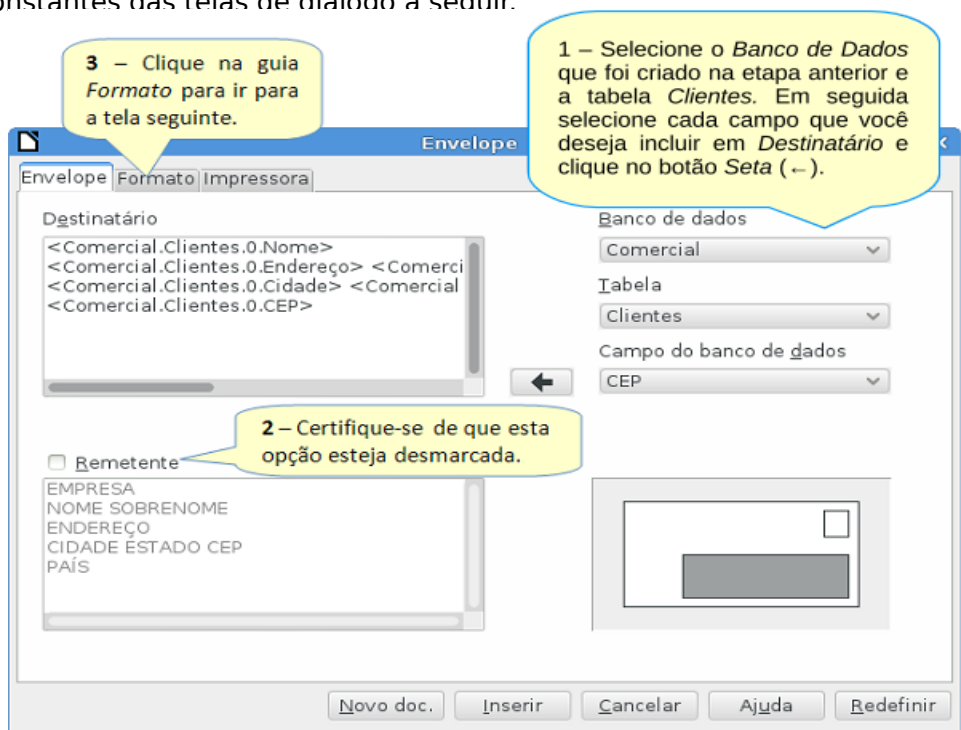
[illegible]onstantes das telas de diálogo a seguir.

3 – Clique na guia *Formato* para ir para a tela seguinte.

1 – Selecione o *Banco de Dados* que foi criado na etapa anterior e a tabela *Clientes.* Em seguida selecione cada campo que você deseja incluir em *Destinatário* e clique no botão *Seta* (←).

Envelope

Envelope | Formato | Impressora

Destinatário

<Comercial.Clientes.0.Nome>
<Comercial.Clientes.0.Endereço> <Comerci
<Comercial.Clientes.0.Cidade> <Comercial
<Comercial.Clientes.0.CEP>

Banco de dados

Comercial

Tabela

Clientes

Campo do banco de dados

CEP

2 – Certifique-se de que esta opção esteja desmarcada.

Remetente

EMPRESA
NOME SOBRENOME
ENDEREÇO
CIDADE ESTADO CEP
PAÍS

Novo doc. | Inserir | Cancelar | Ajuda | Redefinir